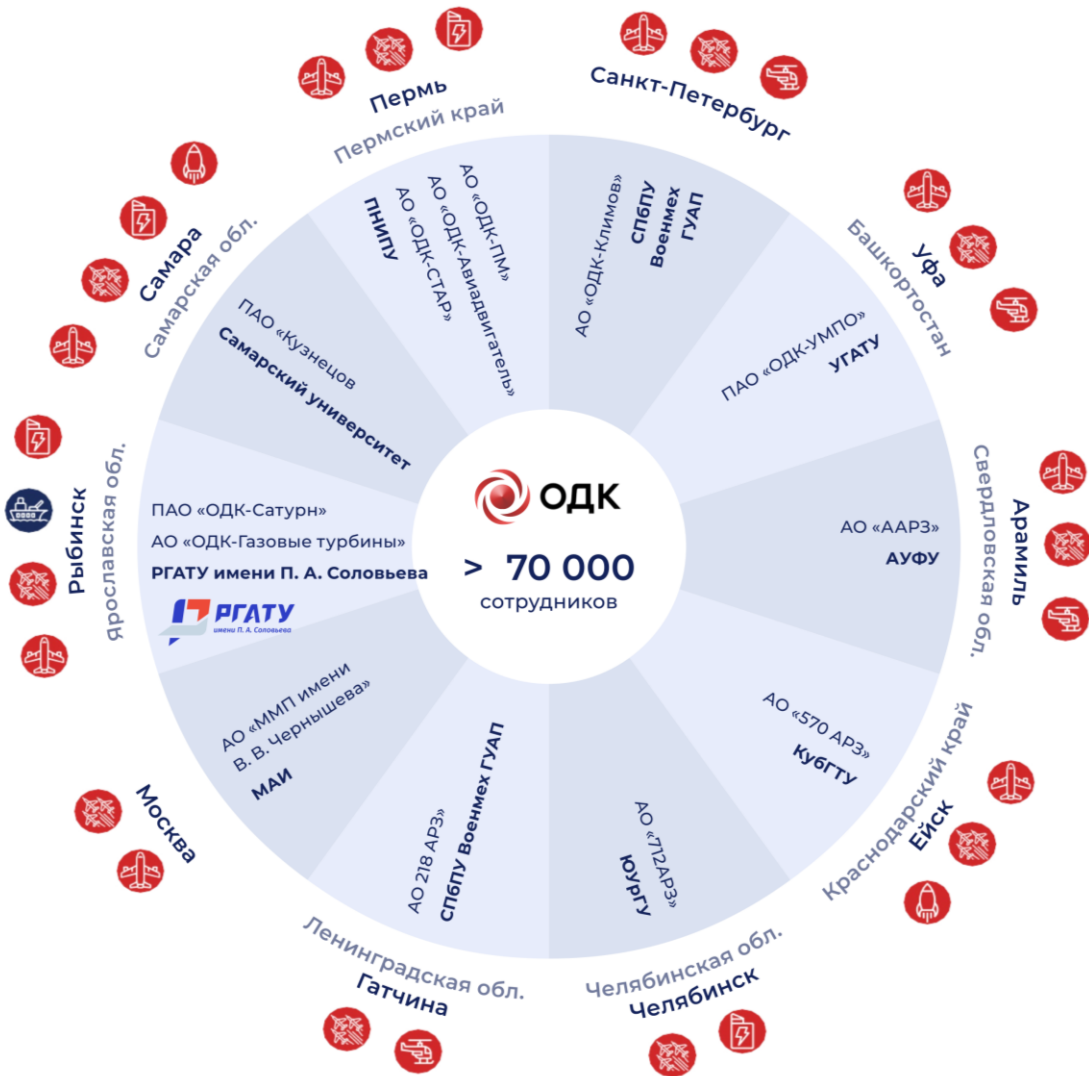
Пермь
Пермский край
АО «ОДК-ПМ»
АО «ОДК-Авиадвигатель»
АО «ОДК-СТАР»
ПНИПУ

Санкт-Петербург
АО «ОДК-Климов»
СПбПУ
Военмех
ГУАП

Уфа
Башкортостан
ПАО «ОДК-УМПО»
УГАТУ

Арамиль
Свердловская обл.
АО «ААРЗ»
АУФУ

Ейск
Краснодарский край
АО «570 АРЗ»
КубГТУ

Челябинск
Челябинская обл.
АО «712АРЗ»
ЮУрГУ

Гатчина
Ленинградская обл.
АО 218 АРЗ
СПбПУ Военмех ГУАП

Москва
АО «ММП имени В. В. Чернышева»
МАИ

Рыбинск
Ярославская обл.
ПАО «ОДК-Сатурн»
АО «ОДК-Газовые турбины»
РГАТУ имени П. А. Соловьева
РГАТУ
имени П. А. Соловьева

Самара
Самарская обл.
ПАО «Кузнецов
Самарский университет

ОДК
> 70 000
сотрудников